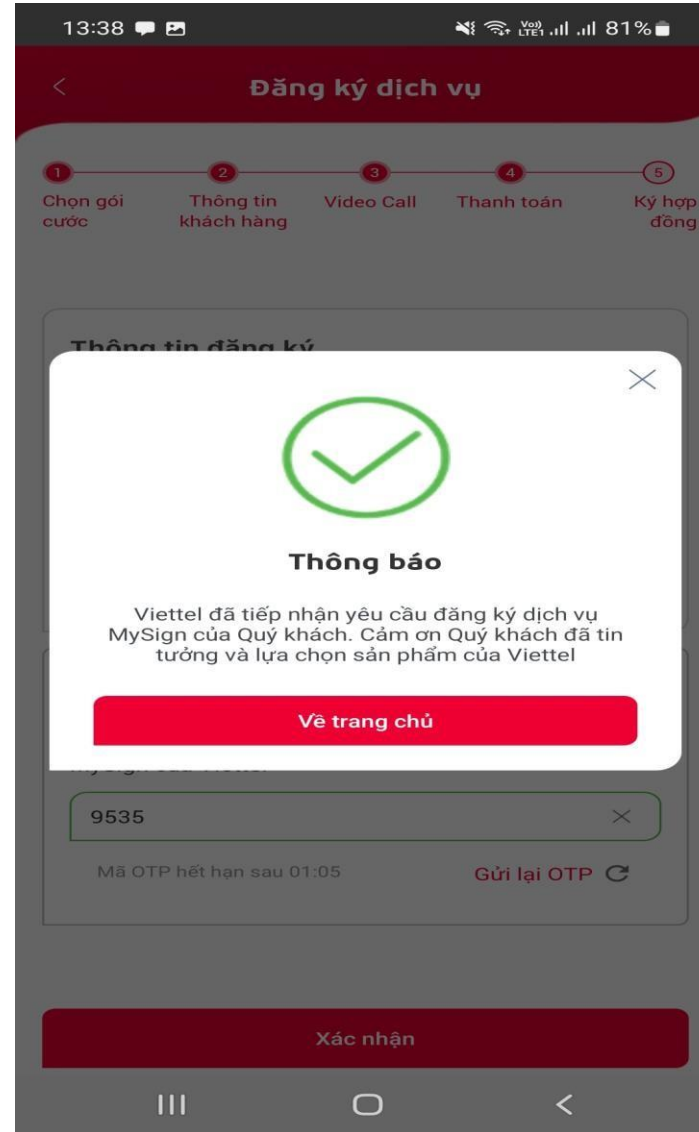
13:38

Vo) LTE1 81%

Đăng ký dịch vụ

1 Chọn gói cước
2 Thông tin khách hàng
3 Video Call
4 Thanh toán
5 Ký hợp đồng

Thông tin đăng ký

Thông báo

Viettel đã tiếp nhận yêu cầu đăng ký dịch vụ MySign của Quý khách. Cảm ơn Quý khách đã tin tưởng và lựa chọn sản phẩm của Viettel

Về trang chủ

MySign của Viettel

9535

Mã OTP hết hạn sau 01:05

Gửi lại OTP

Xác nhận